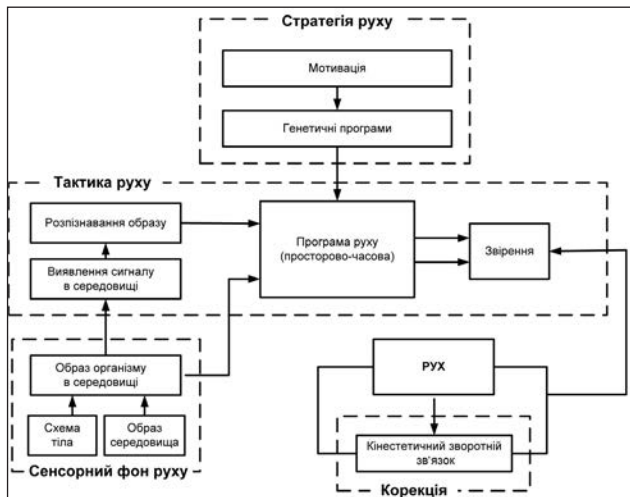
Стратегія руху

Мотивація

Генетичні програми

Тактика руху

Розпізнавання образу

Виявлення сигналу в середовищі

Програма руху (просторово-часова)

Звірення

Образ організму в середовищі

Схема тіла

Образ середовища

Сенсорний фон руху

РУХ

Кінестетичний зворотній зв'язок

Корекція